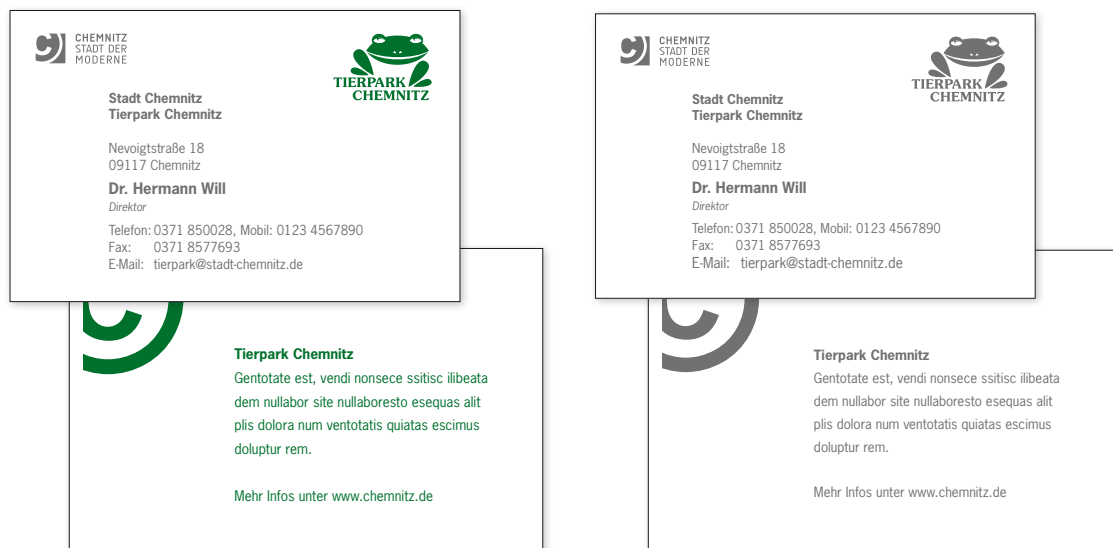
CHEMNITZ
STADT DER
MODERNE

TIERPARK
CHEMNITZ

Stadt Chemnitz
Tierpark Chemnitz

Nevoigtstraße 18
09117 Chemnitz

Dr. Hermann Will
Direktor

Telefon: 0371 850028, Mobil: 0123 4567890
Fax: 0371 8577693
E-Mail: tierpark@stadt-chemnitz.de

Tierpark Chemnitz
Gentotate est, vendi nonsece ssitisc ilibeata dem nullabor site nullaboresto esequas alit plis dolora num ventotatis quiatas escimus doluptur rem.

Mehr Infos unter www.chemnitz.de

CHEMNITZ
STADT DER
MODERNE

TIERPARK
CHEMNITZ

Stadt Chemnitz
Tierpark Chemnitz

Nevoigtstraße 18
09117 Chemnitz

Dr. Hermann Will
Direktor

Telefon: 0371 850028, Mobil: 0123 4567890
Fax: 0371 8577693
E-Mail: tierpark@stadt-chemnitz.de

Tierpark Chemnitz
Gentotate est, vendi nonsece ssitisc ilibeata dem nullabor site nullaboresto esequas alit plis dolora num ventotatis quiatas escimus doluptur rem.

Mehr Infos unter www.chemnitz.de